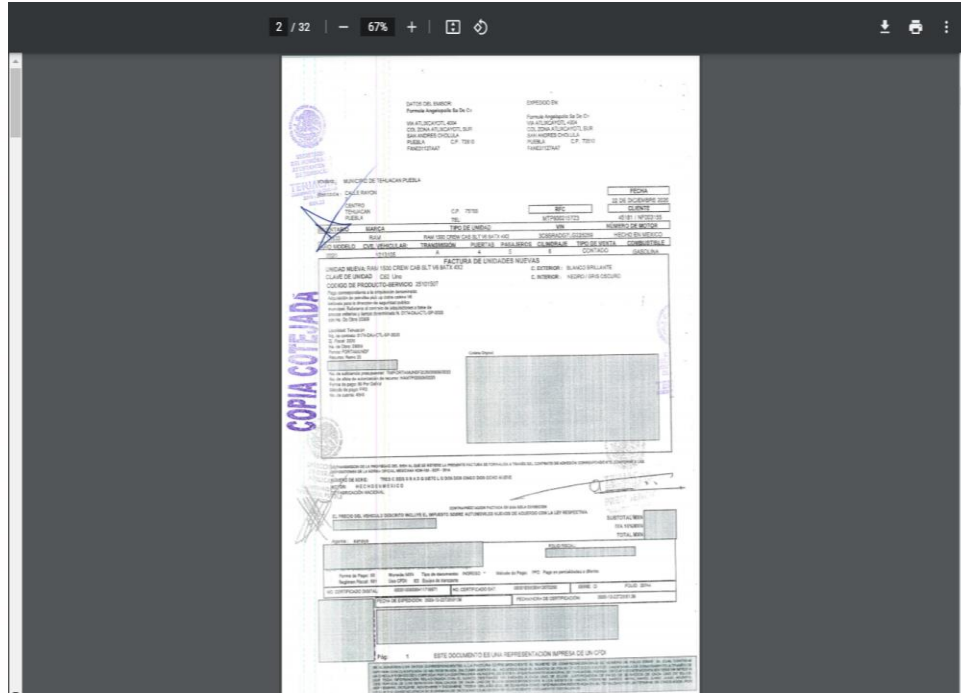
2 / 32 | — 67% +

DATOS DEL EMISOR
Formula Angelopolis Sa De Cv

EXPEDIDO EN:

RECEPTOR: MUNICIPIO DE TEHUACAN PUEBLA

FECHA

22 DE DICIEMBRE 2020

RFC

CLIENTE

NUMERO DE MOTOR

MARCA

TIPO DE UNIDAD

VIN

RAM

RAM 1500 CREW CAB SLT V8 MATX 4X2

HECHO EN MEXICO

AÑO MODELO

CVE. VEHICULAR

TRANSMISION

PUERTAS

PASAJEROS

CILINDRAJE

TIPO DE VENTA

COMBUSTIBLE

2021

CONTADO

GASOLINA

FACTURA DE UNIDADES NUEVAS

UNIDAD NUEVA: RAM 1500 CREW CAB SLT V8 MATX 4X2

C. EXTERIOR: BLANCO BRILLANTE

CLAVE DE UNIDAD

C. INTERIOR: NEGRO / GRIS OSCURO

CODIGO DE PRODUCTO-SERVICIO 25101507

COPIA COTEJADA

EL PRECIO DEL VEHICULO DESCRITO INCLUYE EL IMPUESTO SOBRE AUTOMOVILES NUEVOS DE ACUERDO CON LA LEY RESPECTIVA

SUBTOTAL

TOTAL

Pág: 1

ESTE DOCUMENTO ES UNA REPRESENTACION IMPRESA DE UN CFDI